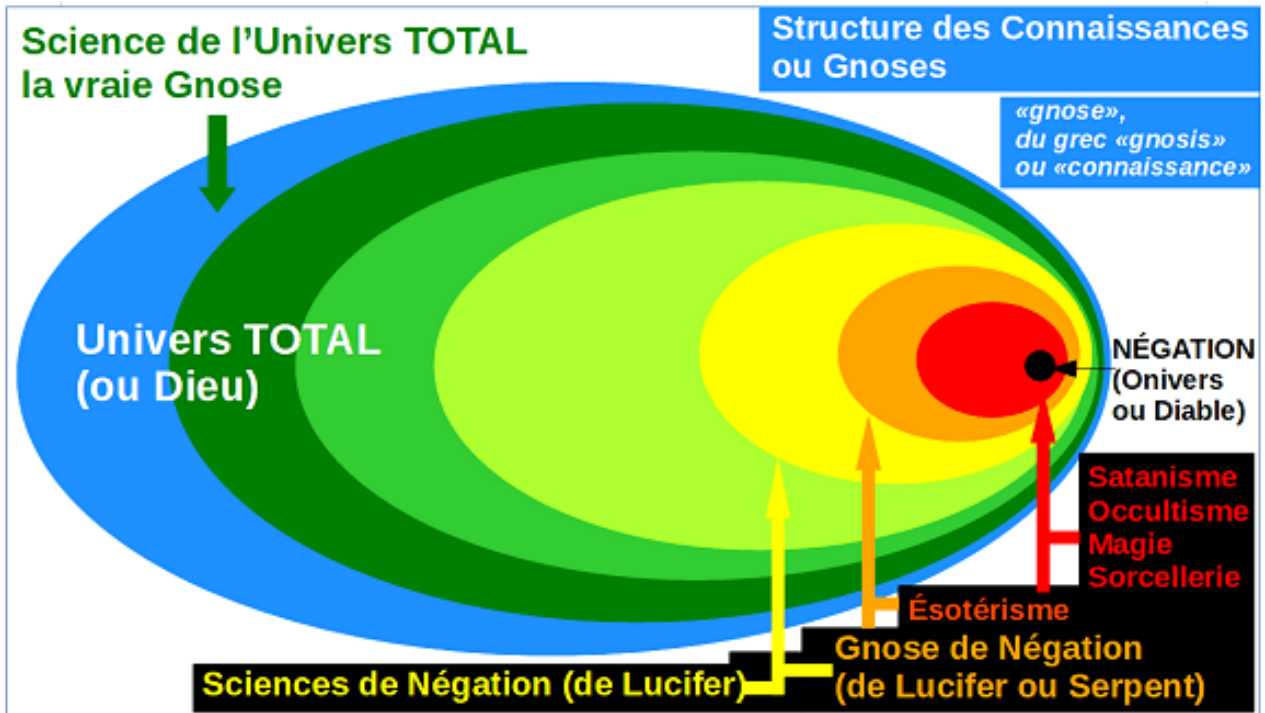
Science de l'Univers TOTAL
la vraie Gnose

Structure des Connaissances ou Gnoses

«gnose»,
du grec «gnosis»
ou «connaissance»

Univers TOTAL
(ou Dieu)

NÉGATION
(Onivers
ou Diable)

Satanisme
Occultisme
Magie
Sorcellerie

Ésotérisme

Gnose de Négation
(de Lucifer ou Serpent)

Sciences de Négation (de Lucifer)